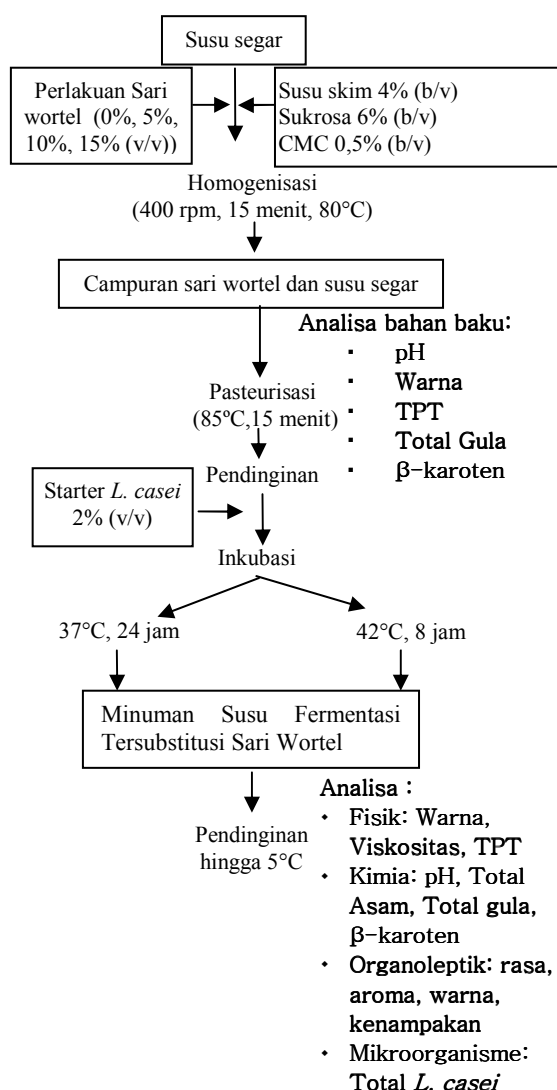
Susu segar

Perlakuan Sari wortel (0%, 5%, 10%, 15% (v/v))

Susu skim 4% (b/v)
Sukrosa 6% (b/v)
CMC 0,5% (b/v)

Homogenisasi
(400 rpm, 15 menit, 80°C)

Campuran sari wortel dan susu segar

Analisa bahan baku:
- pH
- Warna
- TPT
- Total Gula
- β-karoten

Pasteurisasi
(85ºC,15 menit)

Pendinginan

Starter *L. casei* 2% (v/v)

Inkubasi

37°C, 24 jam

42°C, 8 jam

Minuman Susu Fermentasi Tersubstitusi Sari Wortel

Pendinginan hingga 5°C

Analisa :
- Fisik: Warna, Viskositas, TPT
- Kimia: pH, Total Asam, Total gula, β-karoten
- Organoleptik: rasa, aroma, warna, kenampakan
- Mikroorganisme: Total *L. casei*